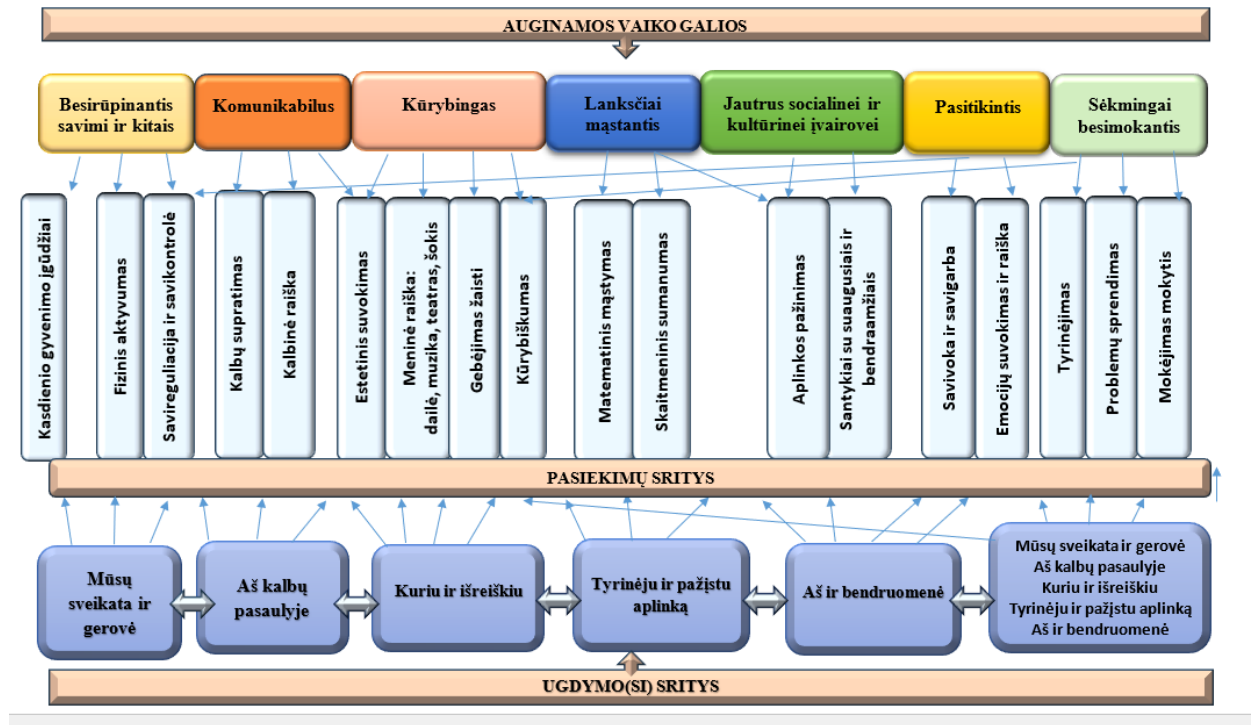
AUGINAMOS VAIKO GALIOS

Besirūpinantis savimi ir kitais

Komunikabilus

Kūrybingas

Lanksčiai mąstantis

Jautrus socialinei ir kultūrinei įvairovei

Pasitikintis

Sėkmingai besimokantis

Kasdienio gyvenimo įgūdžiai

Fizinis aktyvumas

Savireguliacija ir savikontrolė

Kalbų supratimas

Kalbinė raiška

Estetinis suvokimas

Meninė raiška: dailė, muzika, teatras, šokis

Gebėjimas žaisti

Kūrybiškumas

Matematinis mąstymas

Skaitmeninis sumanumas

Aplinkos pažinimas

Santykiai su suaugusiais ir bendraamžiais

Savivoka ir savigarba

Emocijų suvokimas ir raiška

Tyrinėjimas

Problemų sprendimas

Mokėjimas mokytis

PASIEKIMŲ SRITYS

Mūsų sveikata ir gerovė

Aš kalbų pasaulyje

Kuriu ir išreiškiu

Tyrinėju ir pažįstu aplinką

Aš ir bendruomenė

Mūsų sveikata ir gerovė
Aš kalbų pasaulyje
Kuriu ir išreiškiu
Tyrinėju ir pažįstu aplinką
Aš ir bendruomenė

UGDYMO(SI) SRITYS